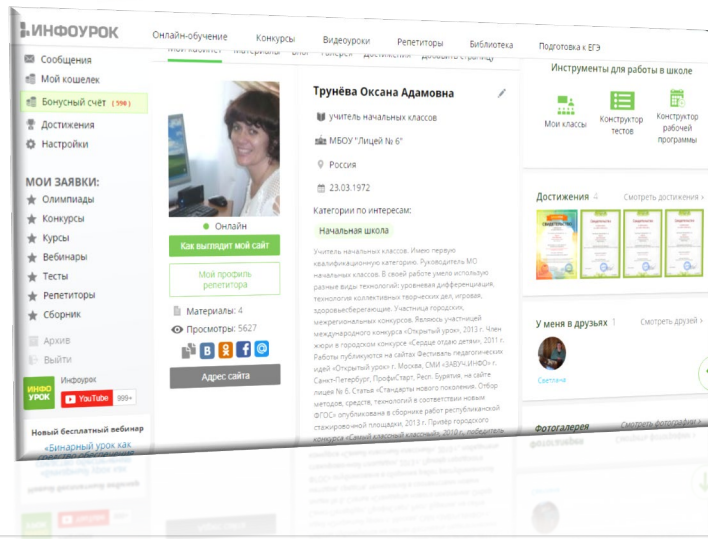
ИНФОУРОК

Онлайн-обучение Конкурсы Видеоуроки Репетиторы Библиотека Подготовка к ЕГЭ

Мой кабинет Материалы Блог Галерея Достижения Добавить страницу

Сообщения
Мой кошелек
Бонусный счёт (390)
Достижения
Настройки

МОИ ЗАЯВКИ:
Олимпиады
Конкурсы
Курсы
Вебинары
Тесты
Репетиторы
Сборник

Архив
Выйти

ИНФО УРОК Инфоурок
YouTube 999+

Новый бесплатный вебинар
«Бинарный урок как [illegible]

Онлайн
Как выглядит мой сайт
Мой профиль репетитора
Материалы: 4
Просмотры: 5627
Адрес сайта

Трунёва Оксана Адамовна
учитель начальных классов
МБОУ "Лицей № 6"
Россия
23.03.1972

Категории по интересам:
Начальная школа

Учитель начальных классов. Имею первую квалификационную категорию. Руководитель МО начальных классов. В своей работе умело использую разные виды технологий: уровневая дифференциация, технология коллективных творческих дел, игровая, здоровьесберегающие. Участница городских, межрегиональных конкурсов. Являюсь участницей международного конкурса «Открытый урок», 2013 г. Член жюри в городском конкурсе «Сердце отдаю детям», 2011 г. Работы публикуются на сайтах Фестиваль педагогических идей «Открытый урок» г. Москва, СМИ «ЗАВУЧ.ИНФО» г. Санкт-Петербург, ПрофиСтарт, Респ. Бурятия, на сайте лицея № 6. Статья «Стандарты нового поколения. Отбор методов, средств, технологий в соответствии новым ФГОС» опубликована в сборнике работ республиканской стажировочной площадки, 2013 г. Призер городского конкурса «Самый классный классный» 2010 г., победитель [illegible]

Инструменты для работы в школе
Мои классы
Конструктор тестов
Конструктор рабочей программы

Достижения 4
Смотреть достижения >

У меня в друзьях 1
Смотреть друзей >
Светлана

Фотогалерея
Смотреть фотографии >